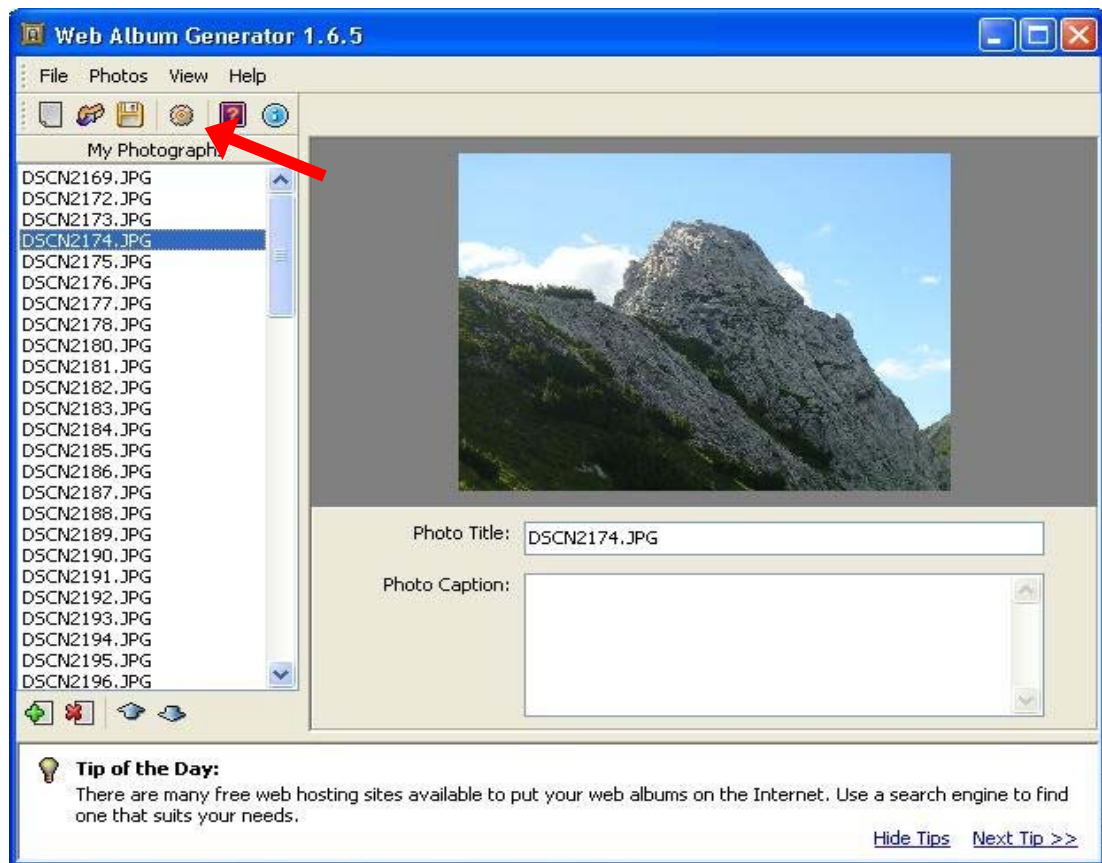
Web Album Generator 1.6.5

File Photos View Help

My Photographs

DSCN2169.JPG
DSCN2172.JPG
DSCN2173.JPG
DSCN2174.JPG
DSCN2175.JPG
DSCN2176.JPG
DSCN2177.JPG
DSCN2178.JPG
DSCN2180.JPG
DSCN2181.JPG
DSCN2182.JPG
DSCN2183.JPG
DSCN2184.JPG
DSCN2185.JPG
DSCN2186.JPG
DSCN2187.JPG
DSCN2188.JPG
DSCN2189.JPG
DSCN2190.JPG
DSCN2191.JPG
DSCN2192.JPG
DSCN2193.JPG
DSCN2194.JPG
DSCN2195.JPG
DSCN2196.JPG

Photo Title: DSCN2174.JPG

Photo Caption:

Tip of the Day:
There are many free web hosting sites available to put your web albums on the Internet. Use a search engine to find one that suits your needs.

Hide Tips Next Tip >>